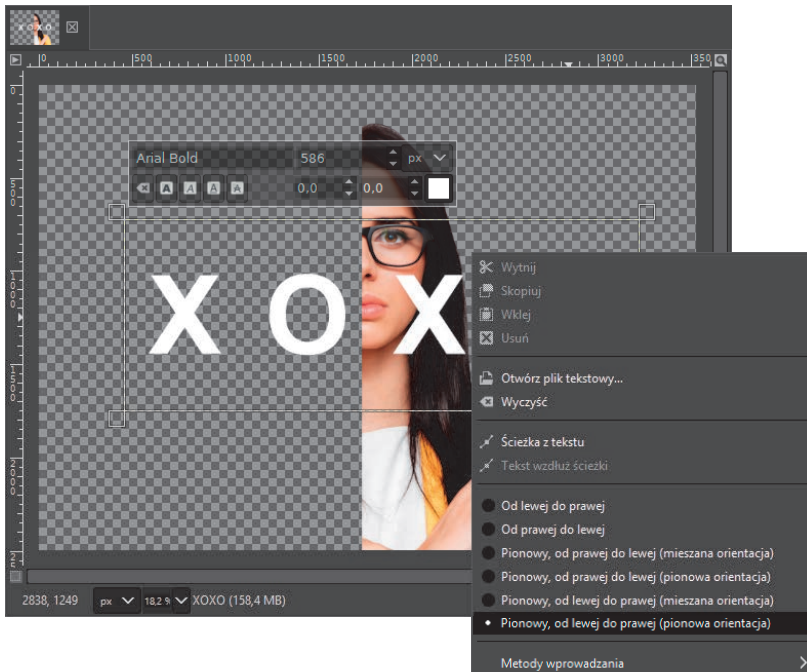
X O X O

0 | 500 | 1000 | 1500 | 2000 | 2500 | 3000 | 350

Arial Bold 586 px

0,0 0,0

X O X

Wytnij
Skopiuj
Wklej
Usuń

Otwórz plik tekstowy...
Wyczyść

Ścieżka z tekstu
Tekst wzdłuż ścieżki

Od lewej do prawej
Od prawej do lewej
Pionowy, od prawej do lewej (mieszana orientacja)
Pionowy, od prawej do lewej (pionowa orientacja)
Pionowy, od lewej do prawej (mieszana orientacja)
Pionowy, od lewej do prawej (pionowa orientacja)

Metody wprowadzania

2838, 1249 px 18,2 % XOXO (158,4 MB)